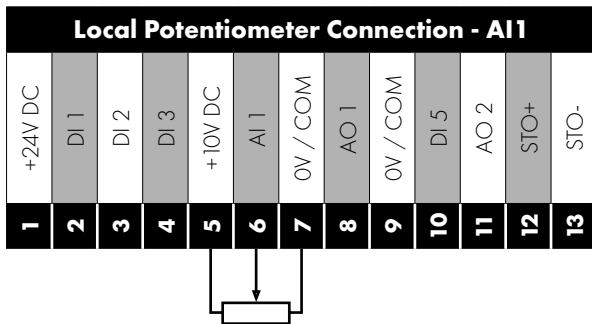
Local Potentiometer Connection - AI1

| +24V DC | DI 1 | DI 2 | DI 3 | +10V DC | AI 1 | 0V / COM | AO 1 | 0V / COM | DI 5 | AO 2 | STO+ | STO- |
|---|---|---|---|---|---|---|---|---|---|---|---|---|
| 1 | 2 | 3 | 4 | 5 | 6 | 7 | 8 | 9 | 10 | 11 | 12 | 13 |